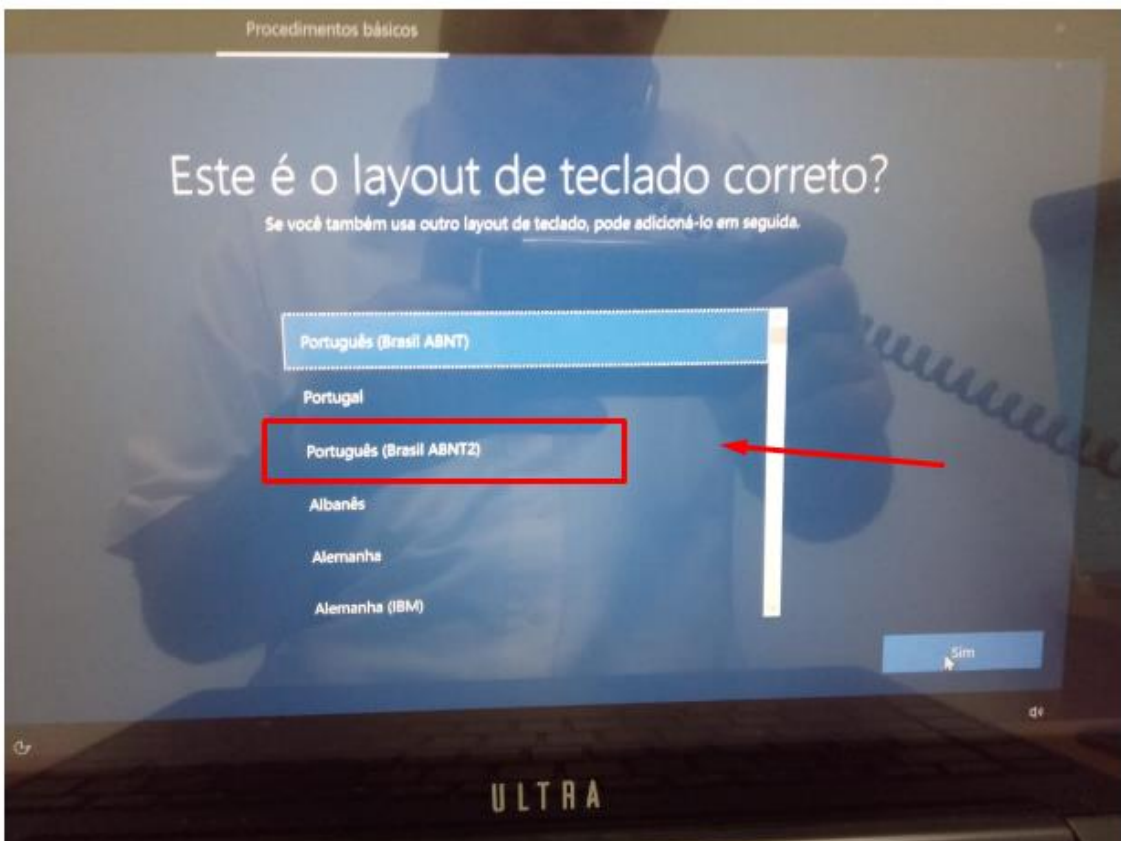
Procedimentos básicos

Este é o layout de teclado correto?

Se você também usa outro layout de teclado, pode adicioná-lo em seguida.

Português (Brasil ABNT)

Portugal

Português (Brasil ABNT2)

Albanês

Alemanha

Alemanha (IBM)

Sim

ULTRA